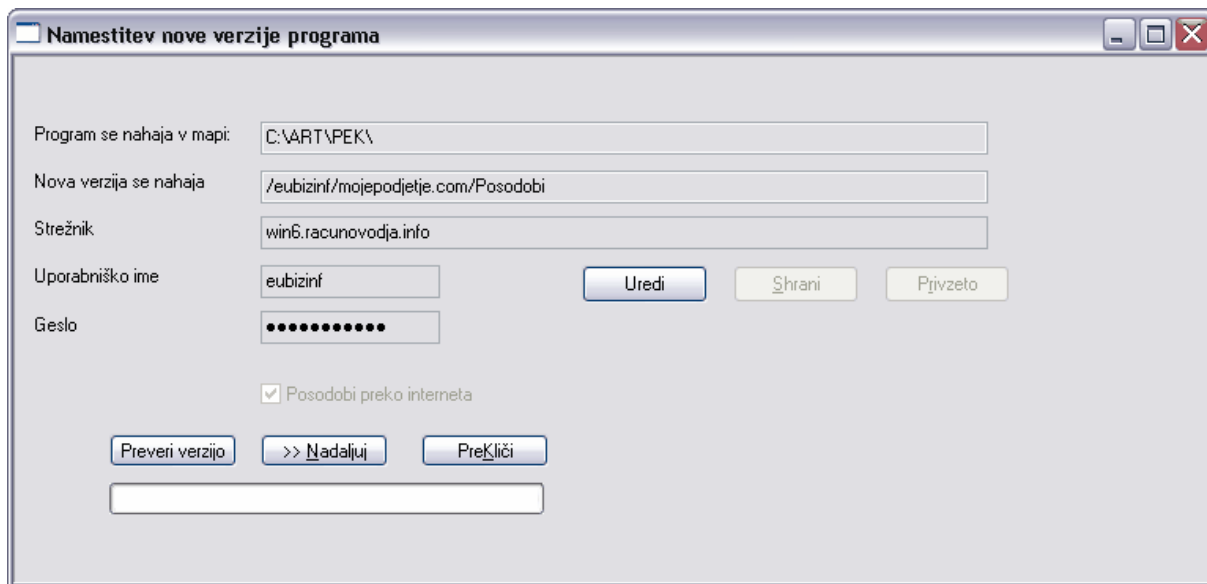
Namestitev nove verzije programa

Program se nahaja v mapi: C:\ART\PEK\

Nova verzija se nahaja /eubizinf/mojepodjetje.com/Posodobi

Strežnik win6.racunovodja.info

Uporabniško ime eubizinf

Uredi Shrani Privzeto

Geslo ●●●●●●●●●●●

Posodobi preko interneta

Preveri verzijo >> Nadaljuj PreKliči